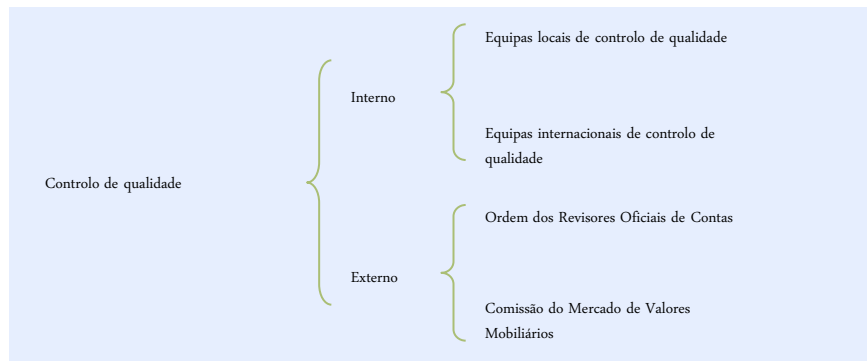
Controlo de qualidade

Interno

Equipas locais de controlo de qualidade

Equipas internacionais de controlo de qualidade

Externo

Ordem dos Revisores Oficiais de Contas

Comissão do Mercado de Valores Mobiliários